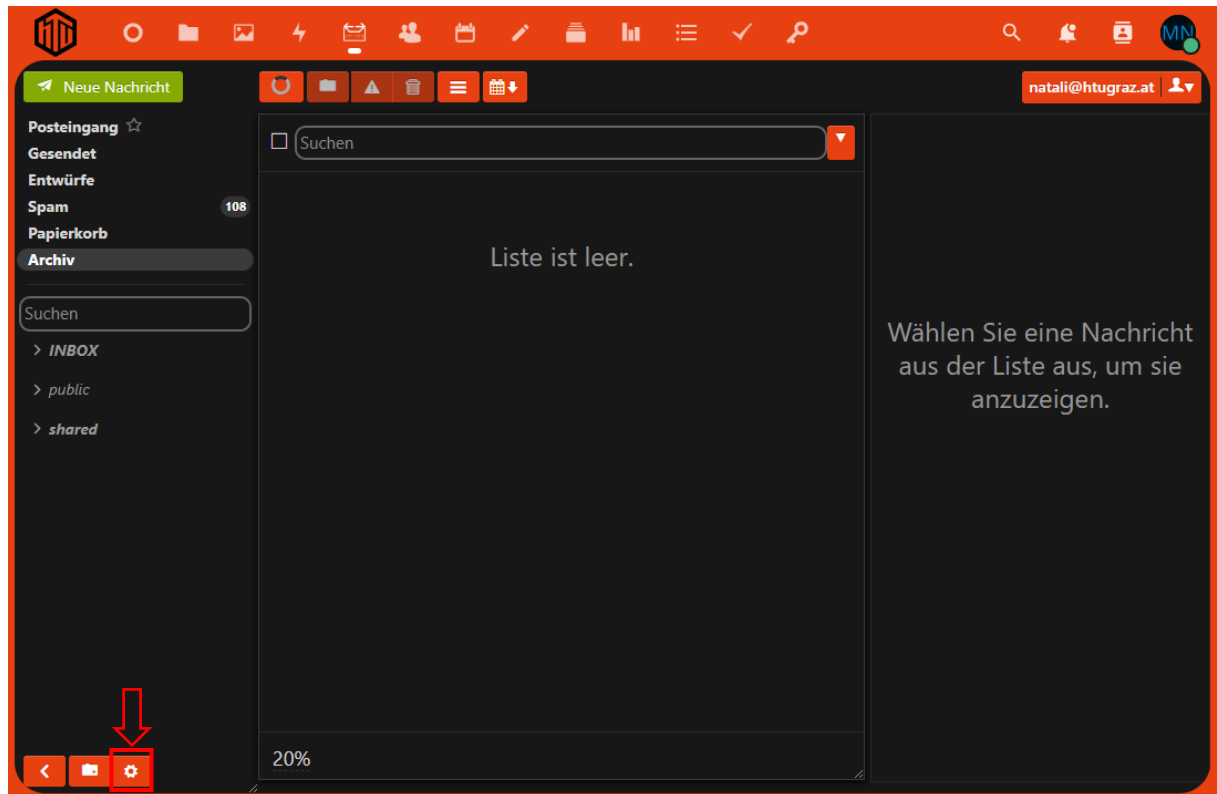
MN

Neue Nachricht

natali@htugraz.at

Posteingang
Gesendet
Entwürfe
Spam 108
Papierkorb
Archiv

Suchen

INBOX
public
shared

Suchen

Liste ist leer.

20%

Wählen Sie eine Nachricht aus der Liste aus, um sie anzuzeigen.